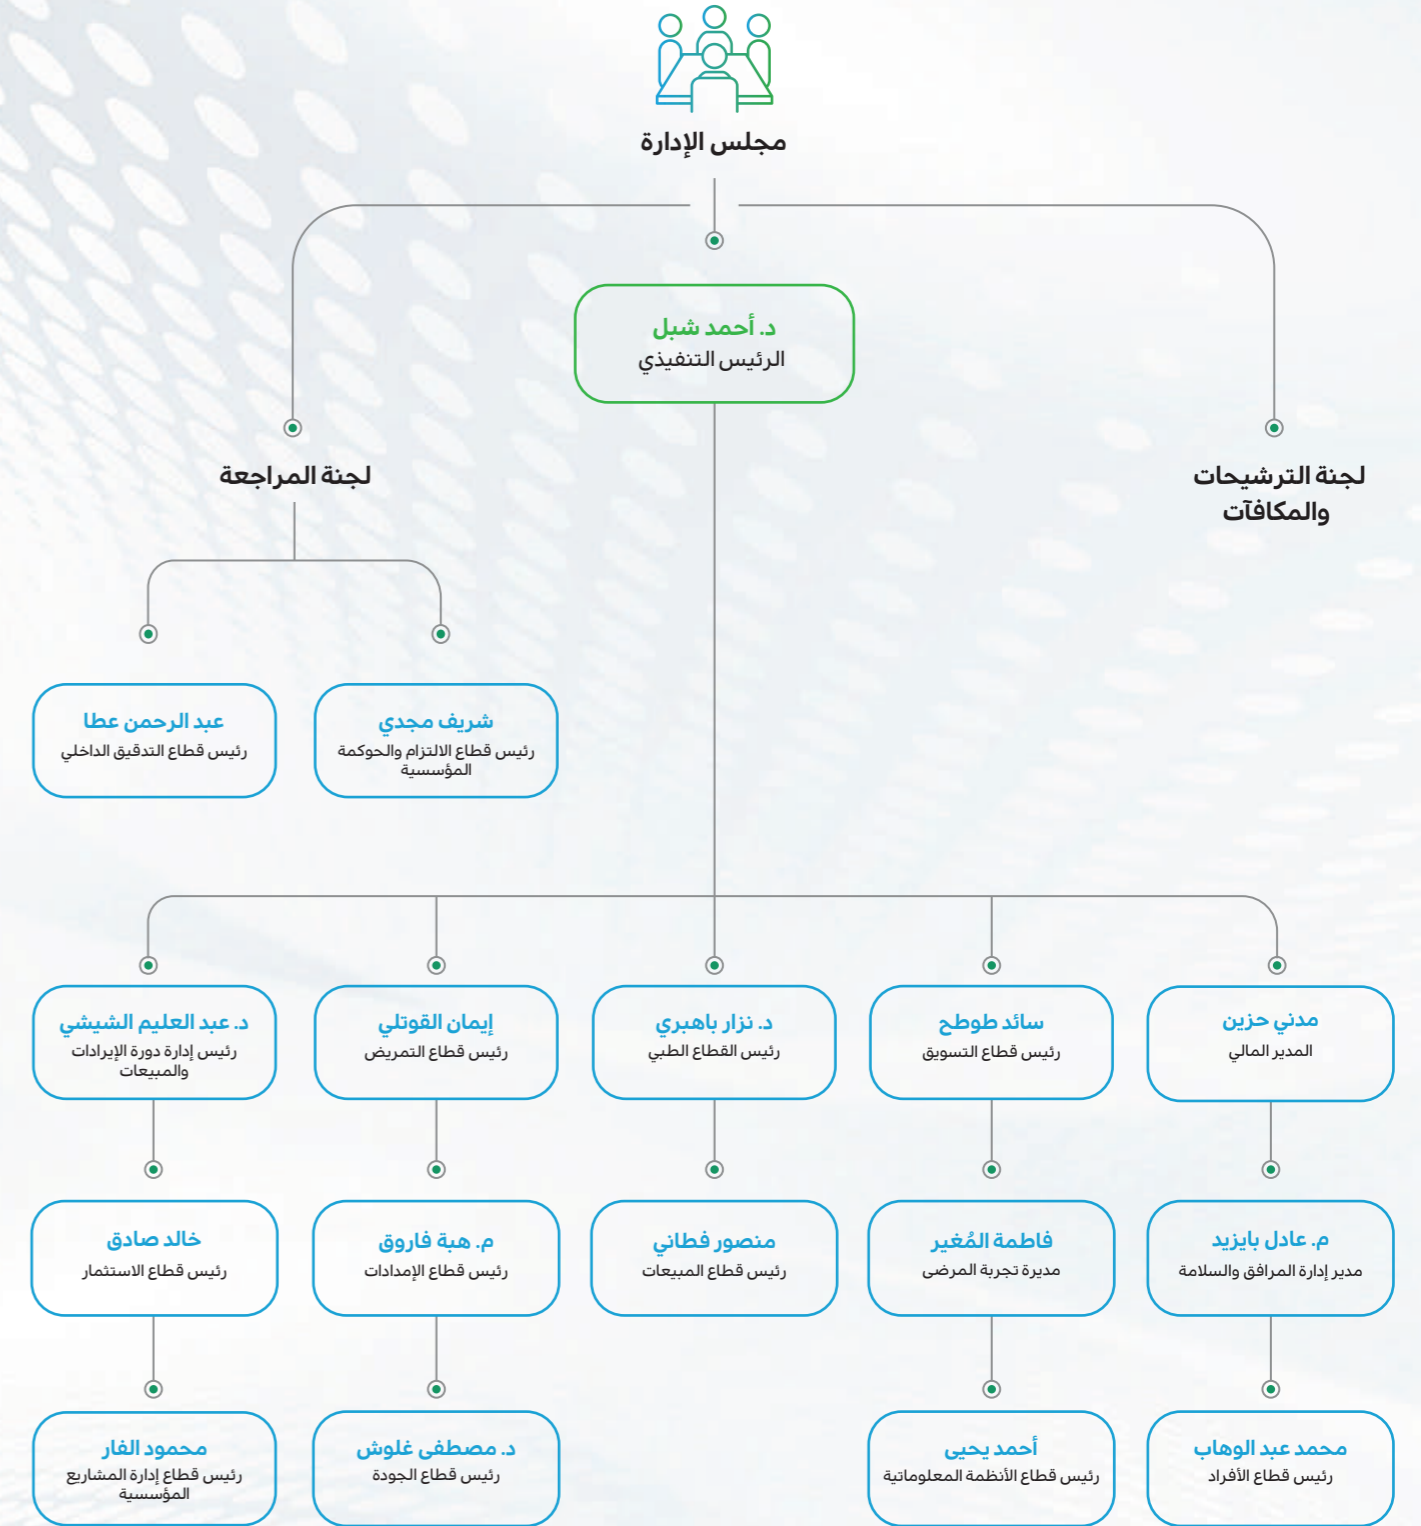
مجلس الإدارة

د. أحمد شبل
الرئيس التنفيذي

لجنة المراجعة

لجنة الترشيحات والمكافآت

شريف مجدي
رئيس قطاع الالتزام والحوكمة المؤسسية

عبد الرحمن عطا
رئيس قطاع التدقيق الداخلي

مدني حزين
المدير المالي

سائد طوطح
رئيس قطاع التسويق

د. نزار باهبري
رئيس القطاع الطبي

إيمان القوتلي
رئيس قطاع التمريض

د. عبد العليم الشيشي
رئيس إدارة دورة الإيرادات والمبيعات

م. عادل بايزيد
مدير إدارة المرافق والسلامة

فاطمة المُغير
مديرة تجربة المرضى

منصور فطاني
رئيس قطاع المبيعات

م. هبة فاروق
رئيس قطاع الإمدادات

خالد صادق
رئيس قطاع الاستثمار

محمد عبد الوهاب
رئيس قطاع الأفراد

أحمد يحي
رئيس قطاع الأنظمة المعلوماتية

د. مصطفى غلوش
رئيس قطاع الجودة

محمود الفار
رئيس قطاع إدارة المشاريع المؤسسية